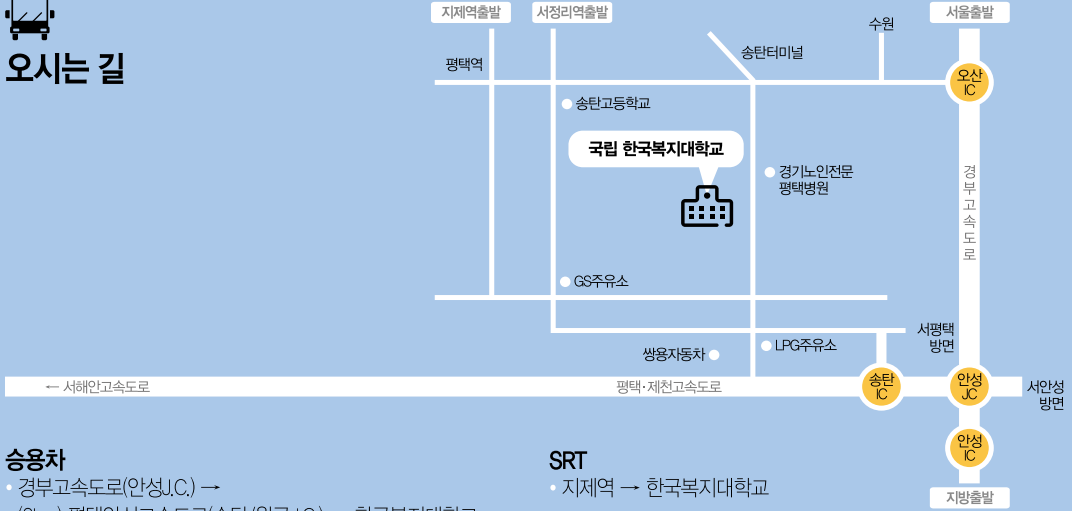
오시는 길

지제역출발
서정리역출발
서울출발
수원
송탄터미널
평택역
오산 IC
송탄고등학교
국립 한국복지대학교
경기노인전문 평택병원
경부고속도로
GS주유소
서평택 방면
쌍용자동차
LPG주유소
← 서해안고속도로
평택·제천고속도로
송탄 IC
안성 JC
서안성 방면
안성 IC
지방출발

승용차
• 경부고속도로(안성J.C.) →
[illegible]

SRT
• 지제역 → 한국복지대학교